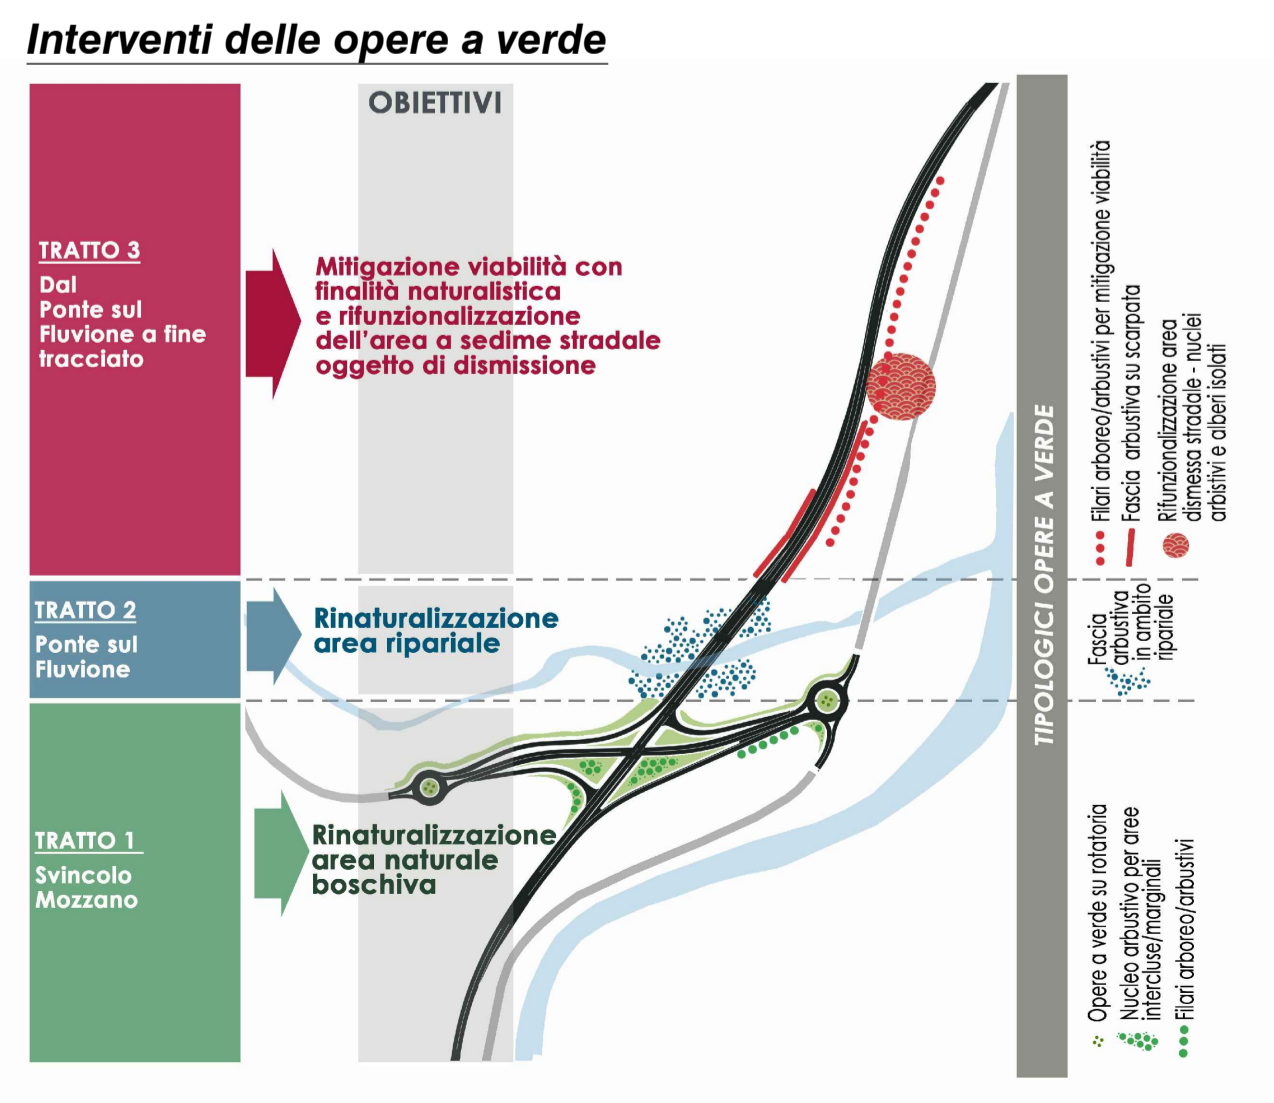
Interventi delle opere a verde

OBIETTIVI

TRATTO 3
Dal Ponte sul Fluvione a fine tracciato

Mitigazione viabilità con finalità naturalistica e rifunzionalizzazione dell'area a sedime stradale oggetto di dismissione

TRATTO 2
Ponte sul Fluvione

Rinaturalizzazione area ripariale

TRATTO 1
Svincolo Mozzano

Rinaturalizzazione area naturale boschiva

TIPOLOGICI OPERE A VERDE

Filari arboreo/arbustivi per mitigazione viabilità
Fascia arbustiva su scarpata
Rifunzionalizzazione area dismessa stradale - nuclei arbistivi e alberi isolati

Fascia arbustiva in ambito ripariale

Opere a verde su rotatoria
Nucleo arbustivo per aree intercluse/marginali
Filari arboreo/arbustivi